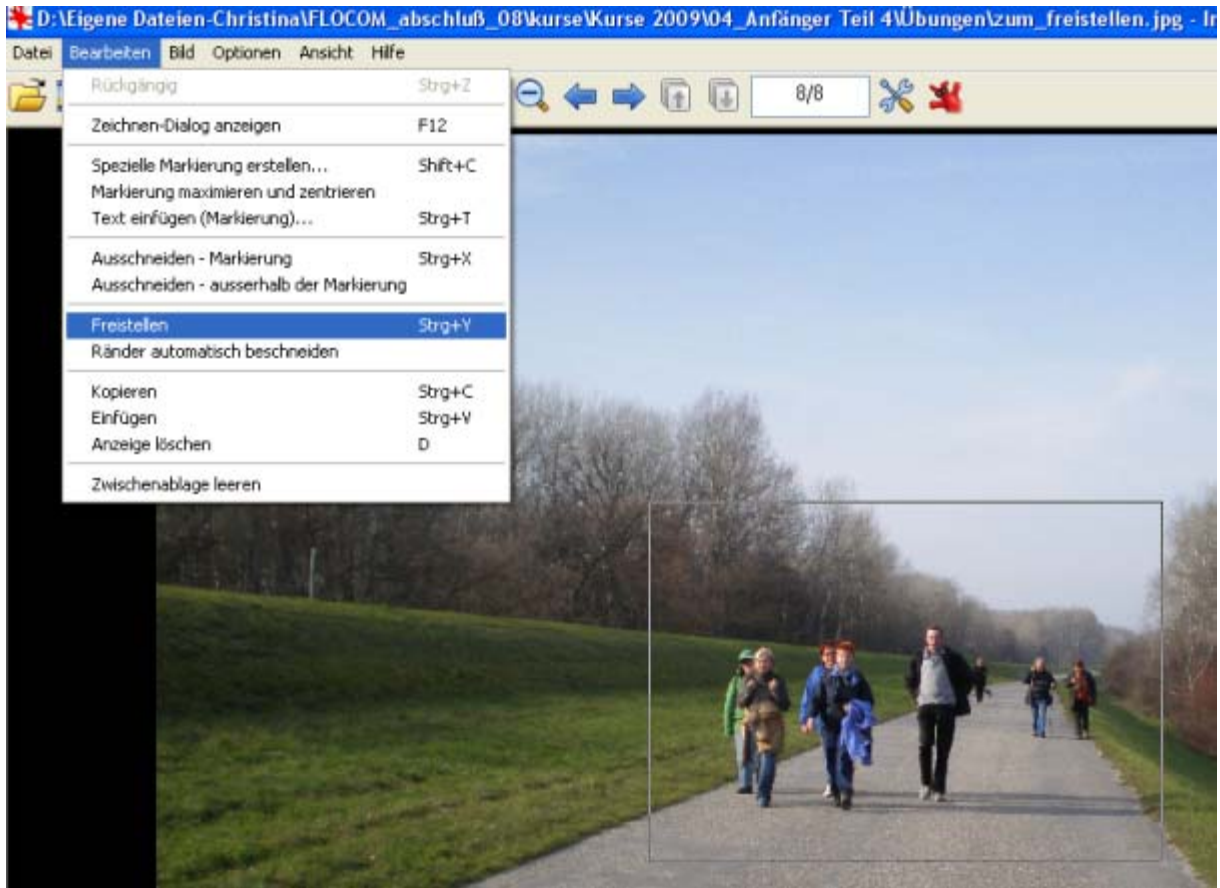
D:\Eigene Dateien-Christina\FLOCOM_abschluß_08\kurse\Kurse 2009\04_Anfänger Teil 4\Übungen\zum_freistellen.jpg - Ir

Datei Bearbeiten Bild Optionen Ansicht Hilfe

8/8

Rückgängig Strg+Z
Zeichnen-Dialog anzeigen F12
Spezielle Markierung erstellen... Shift+C
Markierung maximieren und zentrieren
Text einfügen (Markierung)... Strg+T
Ausschneiden - Markierung Strg+X
Ausschneiden - ausserhalb der Markierung
Freistellen Strg+Y
Ränder automatisch beschneiden
Kopieren Strg+C
Einfügen Strg+V
Anzeige löschen D
Zwischenablage leeren